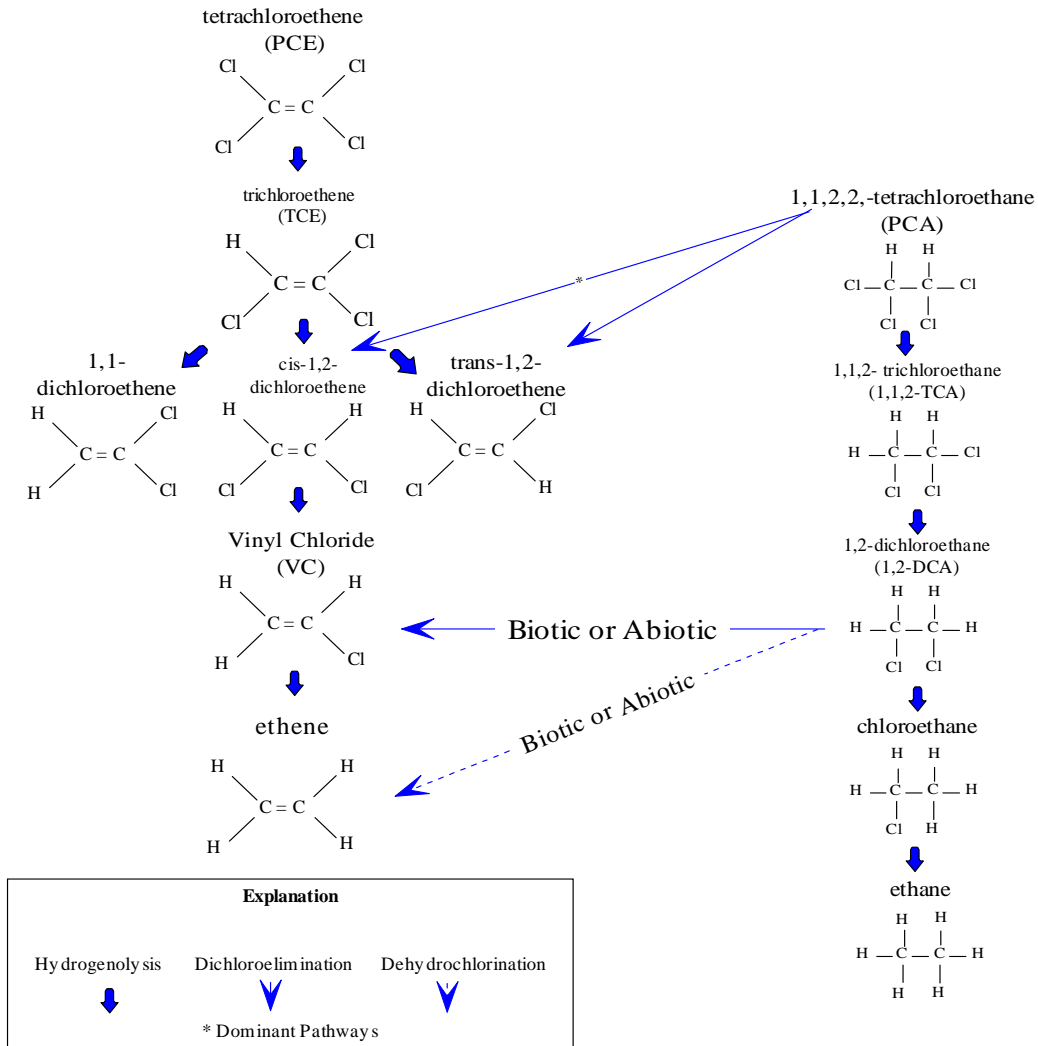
tetrachloroethene
(PCE)

Cl Cl
C = C
Cl Cl

trichloroethene
(TCE)

H Cl
C = C
Cl Cl

1,1,2,2,-tetrachloroethane
(PCA)

H H
Cl — C — C — Cl
Cl Cl

*

1,1-dichloroethene

H Cl
C = C
H Cl

cis-1,2-dichloroethene

H H
C = C
Cl Cl

trans-1,2-dichloroethene

H Cl
C = C
Cl H

1,1,2- trichloroethane
(1,1,2-TCA)

H H
H — C — C — Cl
Cl Cl

1,2-dichloroethane
(1,2-DCA)

H H
H — C — C — H
Cl Cl

Vinyl Chloride
(VC)

H H
C = C
H Cl

Biotic or Abiotic

Biotic or Abiotic

ethene

H H
C = C
H H

chloroethane

H H
H — C — C — H
Cl H

ethane

H H
H — C — C — H
H H

Explanation

Hydrogenolysis Dichloroelimination Dehydrochlorination

* Dominant Pathways